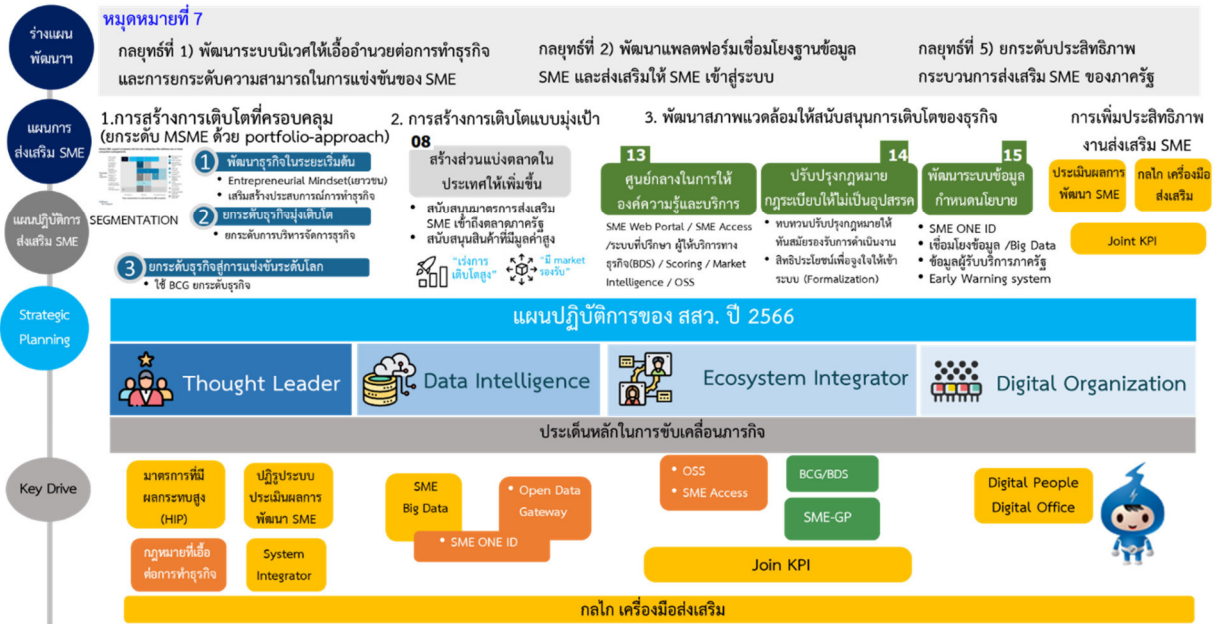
ร่างแผนพัฒนาฯ

หมุดหมายที่ 7

กลยุทธ์ที่ 1) พัฒนาระบบนิเวศให้เอื้ออำนวยต่อการทำธุรกิจและการยกระดับความสามารถในการแข่งขันของ SME

กลยุทธ์ที่ 2) พัฒนาแพลตฟอร์มเชื่อมโยงฐานข้อมูล SME และส่งเสริมให้ SME เข้าสู่ระบบ

กลยุทธ์ที่ 5) ยกระดับประสิทธิภาพกระบวนการส่งเสริม SME ของภาครัฐ

แผนการส่งเสริม SME

1.การสร้างการเติบโตที่ครอบคลุม (ยกระดับ MSME ด้วย portfolio-approach)

SEGMENTATION

1 พัฒนาธุรกิจในระยะเริ่มต้น
• Entrepreneurial Mindset(เยาวชน)
• เสริมสร้างประสบการณ์การทำธุรกิจ

2 ยกระดับธุรกิจมุ่งเติบโต
• ยกระดับการบริหารจัดการธุรกิจ

3 ยกระดับธุรกิจสู่การแข่งขันระดับโลก
• ใช้ BCG ยกระดับธุรกิจ

2. การสร้างการเติบโตแบบมุ่งเป้า

08
สร้างส่วนแบ่งตลาดในประเทศให้เพิ่มขึ้น
• สนับสนุนมาตรการส่งเสริม SME เข้าถึงตลาดภาครัฐ
• สนับสนุนสินค้าที่มีมูลค่าสูง
"เร่งการเติบโตสูง"
"มี market รองรับ"

3. พัฒนาสภาพแวดล้อมให้สนับสนุนการเติบโตของธุรกิจ

13
ศูนย์กลางในการให้องค์ความรู้และบริการ
SME Web Portal / SME Access /ระบบที่ปรึกษา ผู้ให้บริการทางธุรกิจ(BDS) / Scoring / Market Intelligence / OSS

14
ปรับปรุงกฎหมาย กฎระเบียบให้ไม่เป็นอุปสรรค
• ทบทวนปรับปรุงกฎหมายให้ทันสมัยรองรับการดำเนินงาน
• สิทธิประโยชน์เพื่อจูงใจให้เข้าระบบ (Formalization)

15
พัฒนาระบบข้อมูลกำหนดนโยบาย
• SME ONE ID
• เชื่อมโยงข้อมูล /Big Data
• ข้อมูลผู้รับบริการภาครัฐ
• Early Warning system

การเพิ่มประสิทธิภาพงานส่งเสริม SME

ประเมินผลการพัฒนา SME

กลไก เครื่องมือส่งเสริม

Joint KPI

แผนปฏิบัติการส่งเสริม SME

Strategic Planning

แผนปฏิบัติการของ สสว. ปี 2566

Thought Leader

Data Intelligence

Ecosystem Integrator

Digital Organization

ประเด็นหลักในการขับเคลื่อนภารกิจ

Key Drive

มาตรการที่มีผลกระทบสูง (HIP)

ปฏิรูประบบประเมินผลการพัฒนา SME

กฎหมายที่เอื้อต่อการทำธุรกิจ

System Integrator

SME Big Data

• Open Data Gateway

• SME ONE ID

• OSS
• SME Access

BCG/BDS

SME-GP

Join KPI

Digital People
Digital Office

กลไก เครื่องมือส่งเสริม